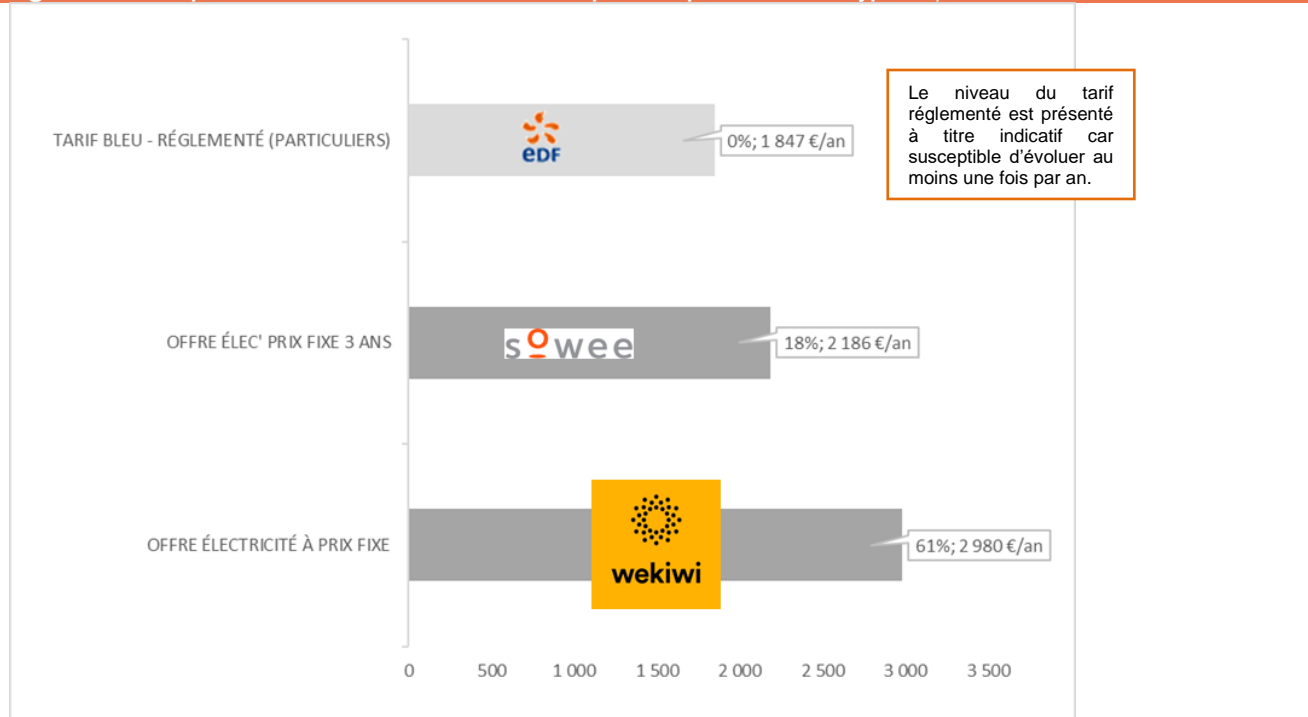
Le niveau du tarif réglementé est présenté à titre indicatif car susceptible d'évoluer au moins une fois par an.

TARIF BLEU - RÉGLEMENTÉ (PARTICULIERS)

eDF

0%; 1 847 €/an

OFFRE ÉLEC' PRIX FIXE 3 ANS

sowee

18%; 2 186 €/an

OFFRE ÉLECTRICITÉ À PRIX FIXE

wekiwi

61%; 2 980 €/an

0
500
1 000
1 500
2 000
2 500
3 000
3 500